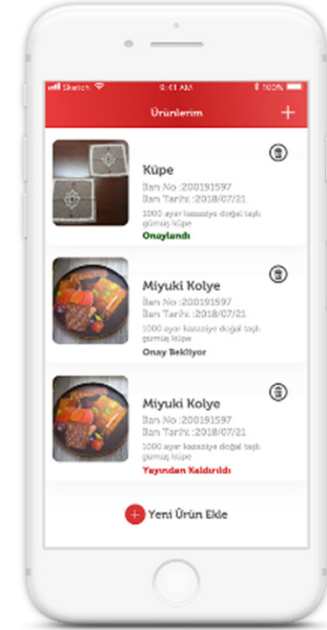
Sketch 9:41 AM 100%

Ürünlerim +

Küpe
İlan No :200191597
İlan Tarihi :2018/07/21
1000 ayar kazaziye doğal taşlı gümüş küpe
Onaylandı

Miyuki Kolye
İlan No :200191597
İlan Tarihi :2018/07/21
1000 ayar kazaziye doğal taşlı gümüş küpe
Onay Bekliyor

Miyuki Kolye
İlan No :200191597
İlan Tarihi :2018/07/21
1000 ayar kazaziye doğal taşlı gümüş küpe
Yayından Kaldırıldı

+ Yeni Ürün Ekle